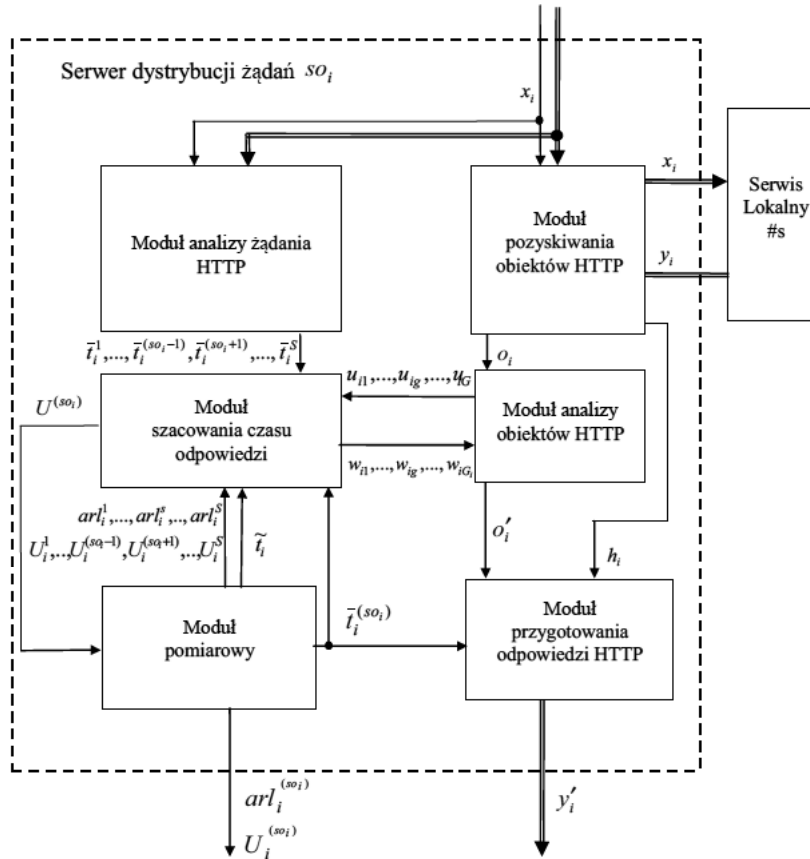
Serwer dystrybucji żądań $so_i$

$x_i$

$x_i$

Serwis Lokalny #s

$y_i$

Moduł analizy żądania HTTP

Moduł pozyskiwania obiektów HTTP

$\bar{t}_i^1,...,\bar{t}_i^{(so_i-1)},\bar{t}_i^{(so_i+1)},...,\bar{t}_i^S$

$o_i$

$U^{(so_i)}$

$u_{i1},...,u_{ig},...,u_{iG}$

Moduł szacowania czasu odpowiedzi

Moduł analizy obiektów HTTP

$w_{i1},...,w_{ig},...,w_{iG_i}$

$arl_i^1,...,arl_i^s,..,arl_i^S$

$U_i^1,..,U_i^{(so_i-1)},U_i^{(so_i+1)},..,U_i^S$

$\widetilde{t}_i$

$o_i'$

$h_i$

Moduł pomiarowy

$\bar{t}_i^{(so_i)}$

Moduł przygotowania odpowiedzi HTTP

$arl_i^{(so_i)}$

$U_i^{(so_i)}$

$y_i'$